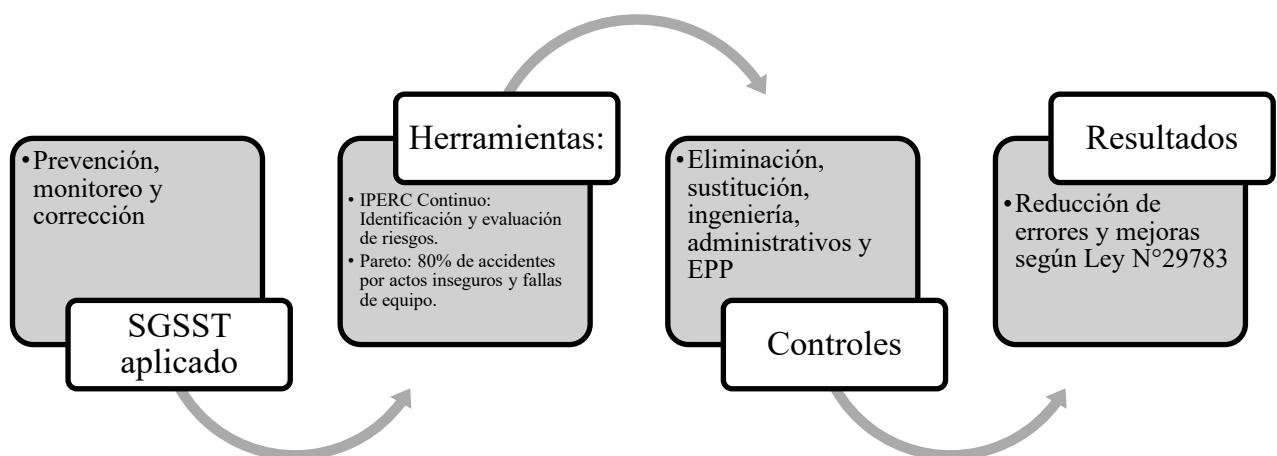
• Prevención, monitoreo y corrección

SGSST aplicado

Herramientas:

• IPERC Continuo: Identificación y evaluación de riesgos.
• Pareto: 80% de accidentes por actos inseguros y fallas de equipo.

• Eliminación, sustitución, ingeniería, administrativos y EPP

Controles

Resultados

• Reducción de errores y mejoras según Ley N°29783